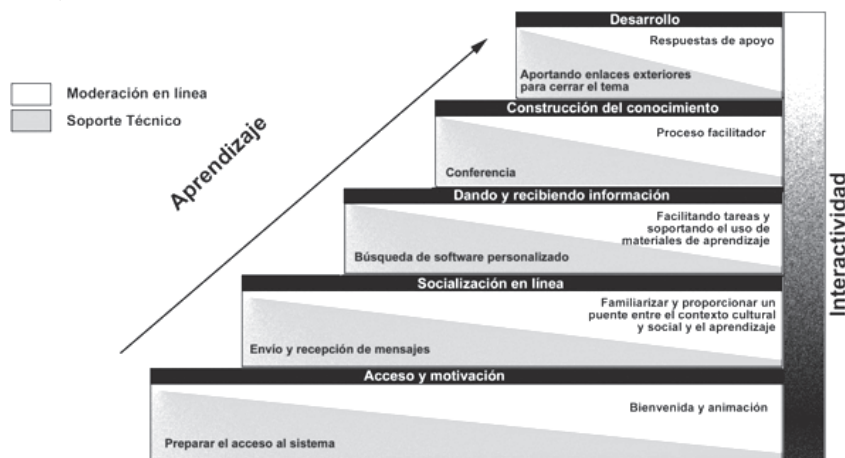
Moderación en línea
Soporte Técnico

Aprendizaje

Desarrollo
Respuestas de apoyo
Aportando enlaces exteriores para cerrar el tema

Construcción del conocimiento
Proceso facilitador
Conferencia

Dando y recibiendo información
Facilitando tareas y soportando el uso de materiales de aprendizaje
Búsqueda de software personalizado

Socialización en línea
Familiarizar y proporcionar un puente entre el contexto cultural y social y el aprendizaje
Envío y recepción de mensajes

Acceso y motivación
Bienvenida y animación
Preparar el acceso al sistema

Interactividad